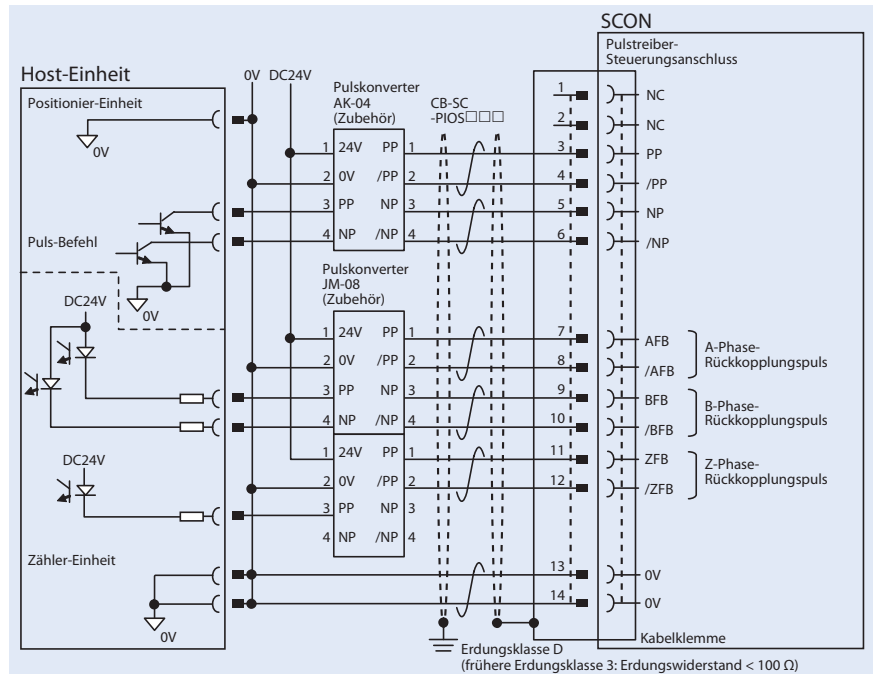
SCON

Pulstreiber-Steuerungsanschluss

Host-Einheit

0V DC24V

Positionier-Einheit

0V

Pulskonverter AK-04 (Zubehör)

CB-SC -PIOS□□□

1 24V PP 1
2 0V /PP 2
3 PP NP 3
4 NP /NP 4

Puls-Befehl

0V

Pulskonverter JM-08 (Zubehör)

DC24V

1 24V PP 1
2 0V /PP 2
3 PP NP 3
4 NP /NP 4

1 24V PP 1
2 0V /PP 2
3 PP NP 3
4 NP /NP 4

DC24V

Zähler-Einheit

0V

1 NC
2 NC
3 PP
4 /PP
5 NP
6 /NP
7 AFB
8 /AFB
9 BFB
10 /BFB
11 ZFB
12 /ZFB
13 0V
14 0V

A-Phase-Rückkopplungspuls

B-Phase-Rückkopplungspuls

Z-Phase-Rückkopplungspuls

Kabelklemme

Erdungsklasse D
(frühere Erdungsklasse 3: Erdungswiderstand < 100 Ω)